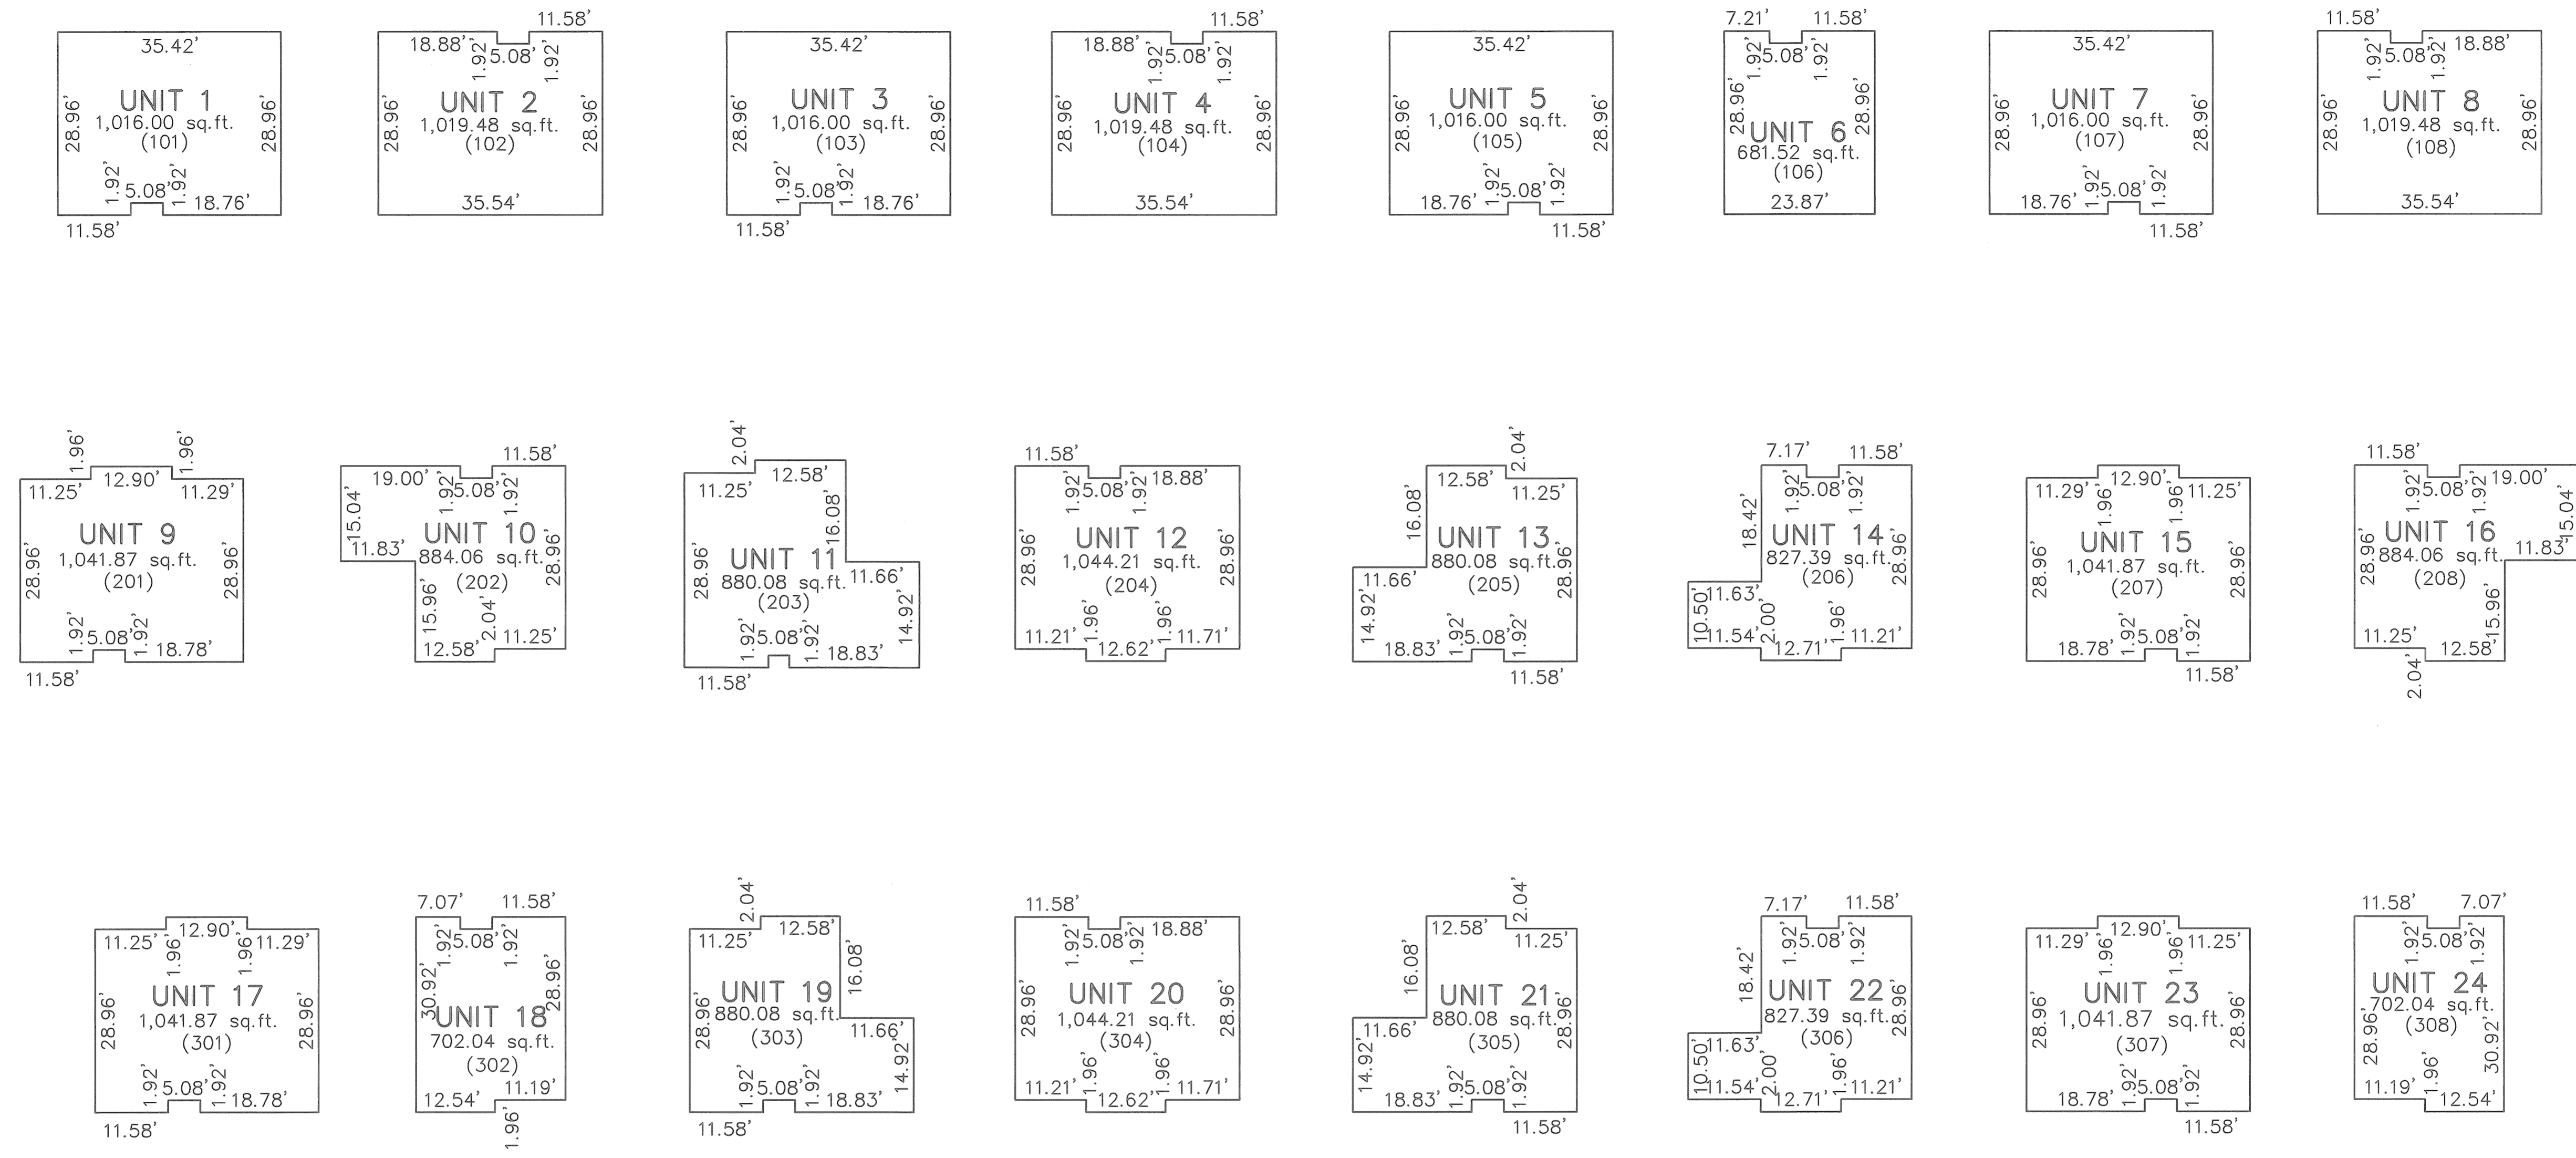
35.42'
UNIT 1
1,016.00 sq.ft.
(101)
28.96' 28.96'
1.92' 5.08' 1.92' 18.76'
11.58'

18.88' 1.92' 5.08' 1.92' 11.58'
UNIT 2
1,019.48 sq.ft.
(102)
28.96' 28.96'
35.54'

35.42'
UNIT 3
1,016.00 sq.ft.
(103)
28.96' 28.96'
1.92' 5.08' 1.92' 18.76'
11.58'

18.88' 1.92' 5.08' 1.92' 11.58'
UNIT 4
1,019.48 sq.ft.
(104)
28.96' 28.96'
35.54'

35.42'
UNIT 5
1,016.00 sq.ft.
(105)
28.96' 28.96'
18.76' 1.92' 5.08' 1.92'
11.58'

7.21' 11.58'
1.92' 5.08' 1.92'
28.96' 28.96'
UNIT 6
681.52 sq.ft.
(106)
23.87'

35.42'
UNIT 7
1,016.00 sq.ft.
(107)
28.96' 28.96'
18.76' 1.92' 5.08' 1.92'
11.58'

11.58'
1.92' 5.08' 1.92' 18.88'
UNIT 8
1,019.48 sq.ft.
(108)
28.96' 28.96'
35.54'

1.96' 1.96'
11.25' 12.90' 11.29'
UNIT 9
1,041.87 sq.ft.
(201)
28.96' 28.96'
1.92' 5.08' 1.92' 18.78'
11.58'

19.00' 1.92' 5.08' 1.92' 11.58'
15.04'
11.83'
UNIT 10
884.06 sq.ft.
(202)
28.96'
15.96' 2.04'
12.58' 11.25'

2.04'
11.25' 12.58'
16.08'
UNIT 11
28.96'
880.08 sq.ft.
(203)
11.66'
14.92'
1.92' 5.08' 1.92' 18.83'
11.58'

11.58'
1.92' 5.08' 1.92' 18.88'
UNIT 12
1,044.21 sq.ft.
(204)
28.96' 28.96'
11.21' 1.96' 1.96' 11.71'
12.62'

12.58' 2.04' 11.25'
16.08'
UNIT 13
880.08 sq.ft.
(205)
28.96'
11.66'
14.92'
18.83' 1.92' 5.08' 1.92'
11.58'

7.17' 11.58'
18.42'
1.92' 5.08' 1.92'
UNIT 14
827.39 sq.ft.
(206)
28.96'
11.63'
10.50'
11.54' 2.00' 1.96' 11.21'
12.71'

11.29' 1.96' 12.90' 1.96' 11.25'
UNIT 15
1,041.87 sq.ft.
(207)
28.96' 28.96'
18.78' 1.92' 5.08' 1.92'
11.58'

11.58'
1.92' 5.08' 1.92' 19.00'
15.04'
UNIT 16
884.06 sq.ft.
(208)
28.96'
11.83'
15.96'
11.25' 12.58'
2.04'

11.25' 1.96' 12.90' 1.96' 11.29'
UNIT 17
1,041.87 sq.ft.
(301)
28.96' 28.96'
1.92' 5.08' 1.92' 18.78'
11.58'

7.07' 11.58'
1.92' 5.08' 1.92'
30.92'
UNIT 18
702.04 sq.ft.
(302)
28.96'
12.54' 11.19'
1.96'

2.04'
11.25' 12.58'
16.08'
UNIT 19
28.96'
880.08 sq.ft.
(303)
11.66'
14.92'
1.92' 5.08' 1.92' 18.83'
11.58'

11.58'
1.92' 5.08' 1.92' 18.88'
UNIT 20
1,044.21 sq.ft.
(304)
28.96' 28.96'
11.21' 1.96' 1.96' 11.71'
12.62'

12.58' 2.04' 11.25'
16.08'
UNIT 21
880.08 sq.ft.
(305)
28.96'
11.66'
14.92'
18.83' 1.92' 5.08' 1.92'
11.58'

7.17' 11.58'
18.42'
1.92' 5.08' 1.92'
UNIT 22
827.39 sq.ft.
(306)
28.96'
11.63'
10.50'
11.54' 2.00' 1.96' 11.21'
12.71'

11.29' 1.96' 12.90' 1.96' 11.25'
UNIT 23
1,041.87 sq.ft.
(307)
28.96' 28.96'
18.78' 1.92' 5.08' 1.92'
11.58'

11.58' 7.07'
1.92' 5.08' 1.92'
UNIT 24
702.04 sq.ft.
(308)
28.96' 30.92'
11.19' 1.96' 12.54'